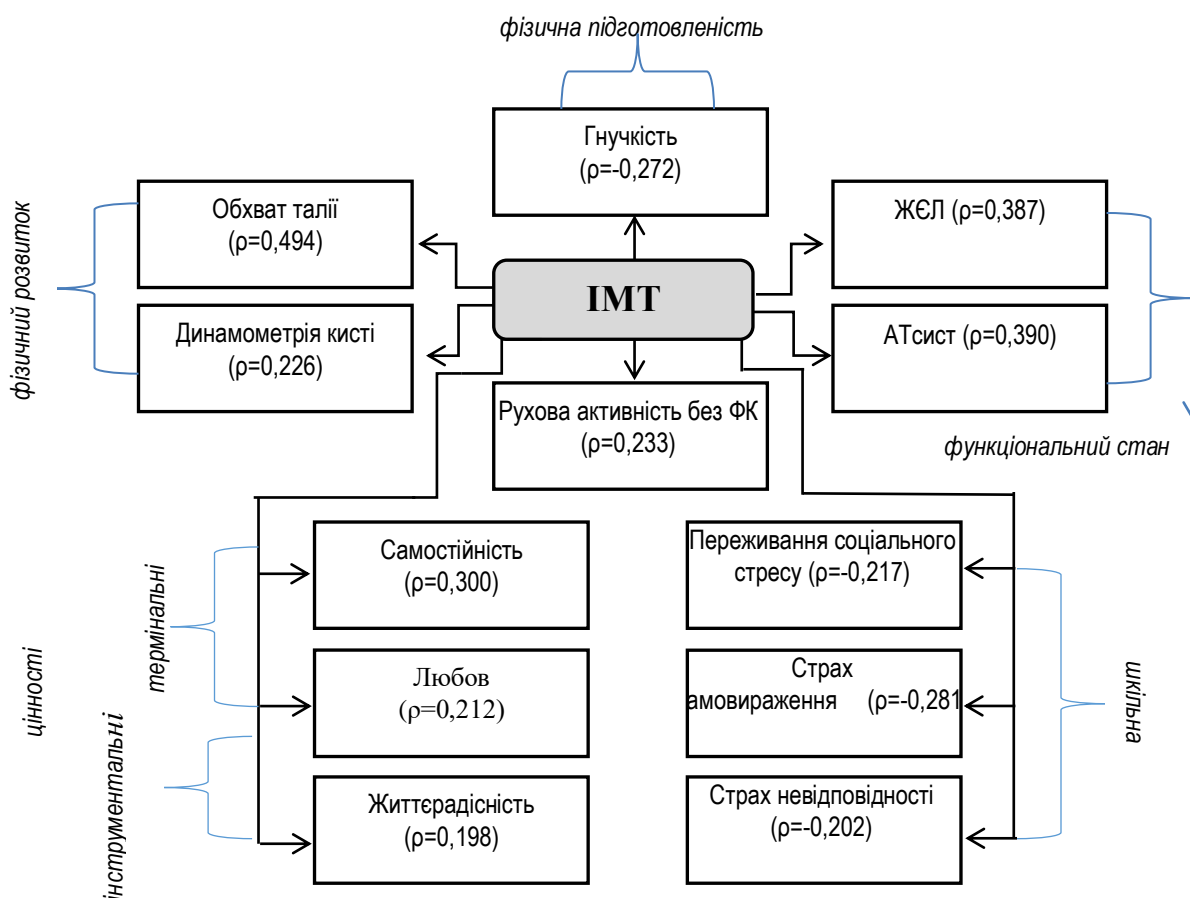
фізична підготовленість

Гнучкість (ρ=-0,272)

фізичний розвиток

Обхват талії (ρ=0,494)

Динамометрія кисті (ρ=0,226)

ІМТ

ЖЄЛ (ρ=0,387)

АТсист (ρ=0,390)

функціональний стан

Рухова активність без ФК (ρ=0,233)

цінності

термінальні

інструментальні

Самостійність (ρ=0,300)

Любов (ρ=0,212)

Життєрадісність (ρ=0,198)

Переживання соціального стресу (ρ=-0,217)

Страх амовираження (ρ=-0,281

Страх невідповідності (ρ=-0,202)

шкільна